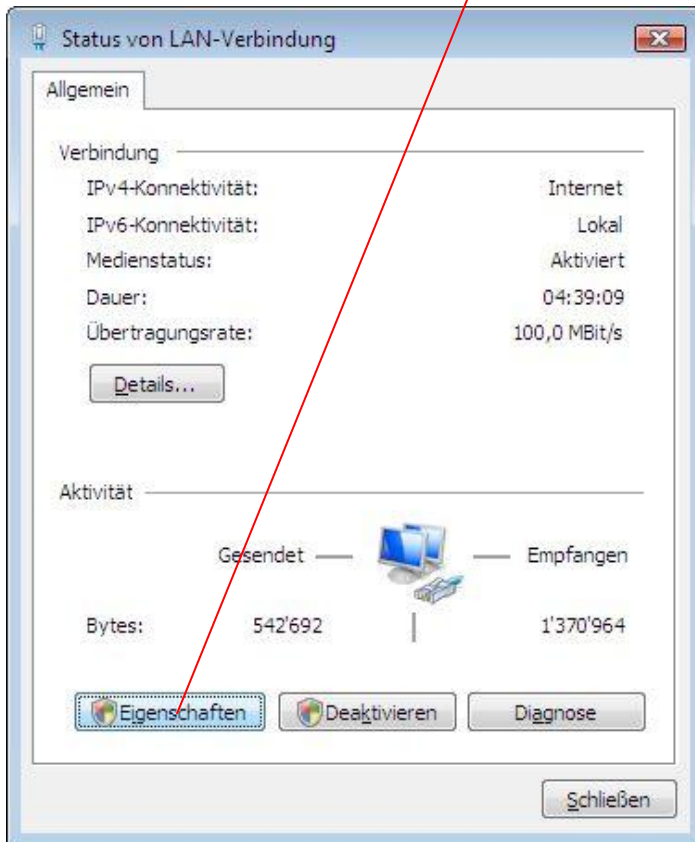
Status von LAN-Verbindung

Allgemein

Verbindung

| | |
|---|---|
| IPv4-Konnektivität: | Internet |
| IPv6-Konnektivität: | Lokal |
| Medienstatus: | Aktiviert |
| Dauer: | 04:39:09 |
| Übertragungsrate: | 100,0 MBit/s |

Details...

Aktivität

Gesendet — Empfangen

Bytes: 542'692 | 1'370'964

Eigenschaften Deaktivieren Diagnose

Schließen